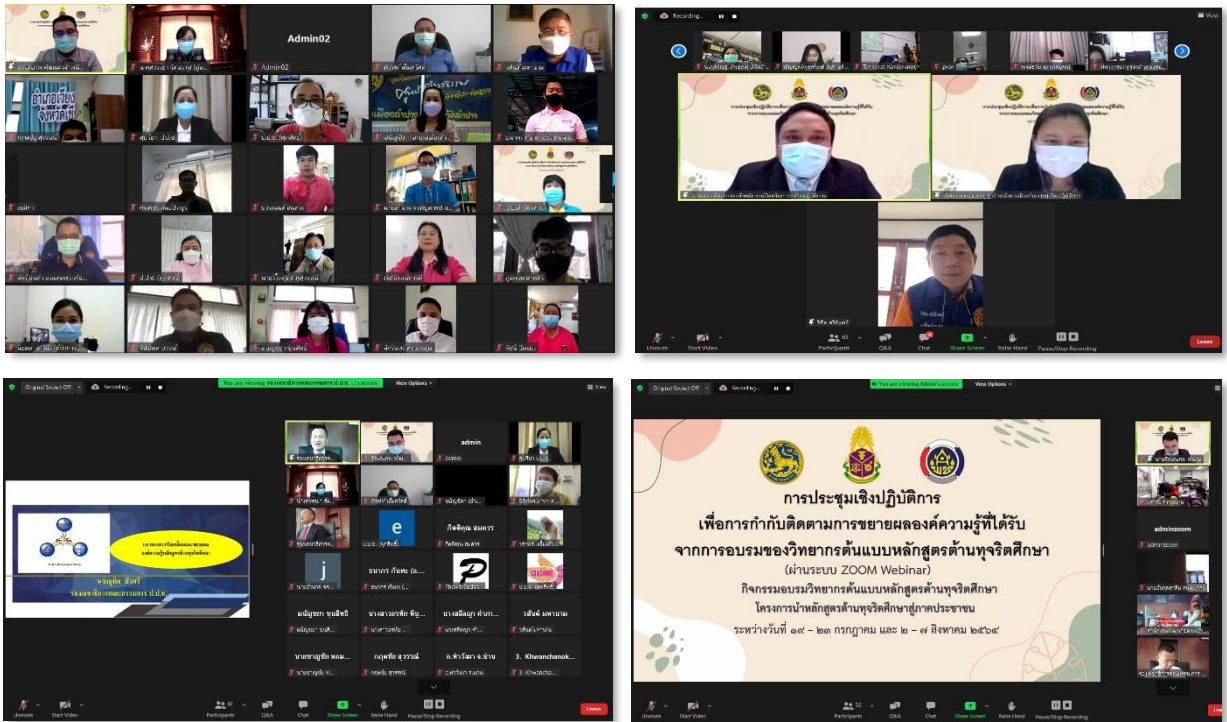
Admin02

Recording...

Unmute Start Video Participants Q&A Chat Share Screen Raise Hand Pause/Stop Recording Leave

Original Sound: Off Recording... View Options

admin

กิตติคุณ สมดารา

ธนากร กันทะ (a...

มณีญุชยา ชุนสิทธิ

นางสาวอรพิช พิบู...

นางสมัญญา คำภาท...

วสันต์ มหานาม

นายชาญชัย พงษ...

กฤตชัย สุวรรณ์

อ.ทำวิลดา จ.ปาน

3. Khwanchanok...

นายภูมิพ ฮีดรี
รองเลขาธิการคณะกรรมการ ป.ป.ช.

Unmute Start Video Participants Q&A Chat Share Screen Raise Hand Pause/Stop Recording Leave

Original Sound: Off Recording... You are viewing Admin's screen View Options

การประชุมเชิงปฏิบัติการ
เพื่อการกำกับติดตามการขยายผลองค์ความรู้ที่ได้รับ
จากการอบรมของวิทยากรต้นแบบหลักสูตรต้านทุจริตศึกษา
(ผ่านระบบ ZOOM Webinar)
กิจกรรมอบรมวิทยากรต้นแบบหลักสูตรต้านทุจริตศึกษา
โครงการนำหลักสูตรต้านทุจริตศึกษาสู่ภาคประชาชน
ระหว่างวันที่ ๑๙ – ๒๓ กรกฎาคม และ ๒ – ๗ สิงหาคม ๒๕๖๔

adminzoom

Unmute Start Video Participants Q&A Chat Share Screen Raise Hand Pause/Stop Recording Leave